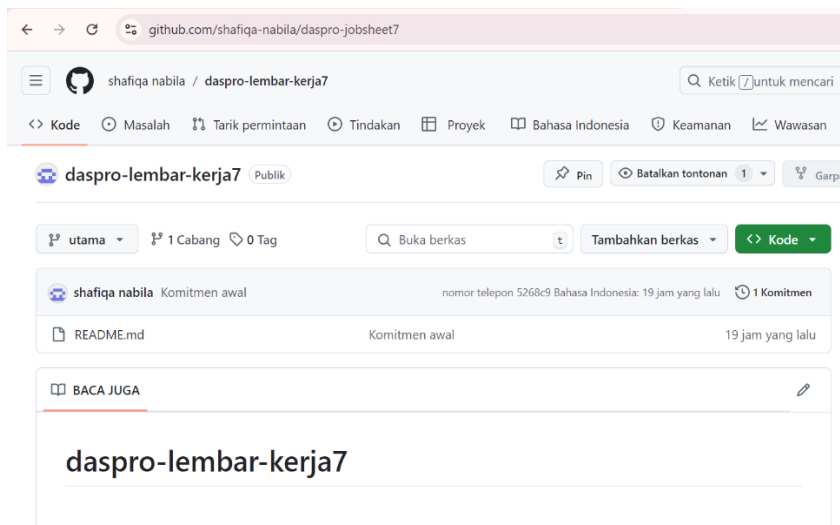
github.com/shafiqa-nabila/daspro-jobsheet7

shafiqa nabila / daspro-lembar-kerja7

Ketik / untuk mencari

Kode Masalah Tarik permintaan Tindakan Proyek Bahasa Indonesia Keamanan Wawasan

daspro-lembar-kerja7 Publik

Pin Batalkan tontonan 1 Garp

utama 1 Cabang 0 Tag Buka berkas t Tambahkan berkas Kode

shafiqa nabila Komitmen awal nomor telepon 5268c9 Bahasa Indonesia: 19 jam yang lalu 1 Komitmen

README.md Komitmen awal 19 jam yang lalu

BACA JUGA

daspro-lembar-kerja7